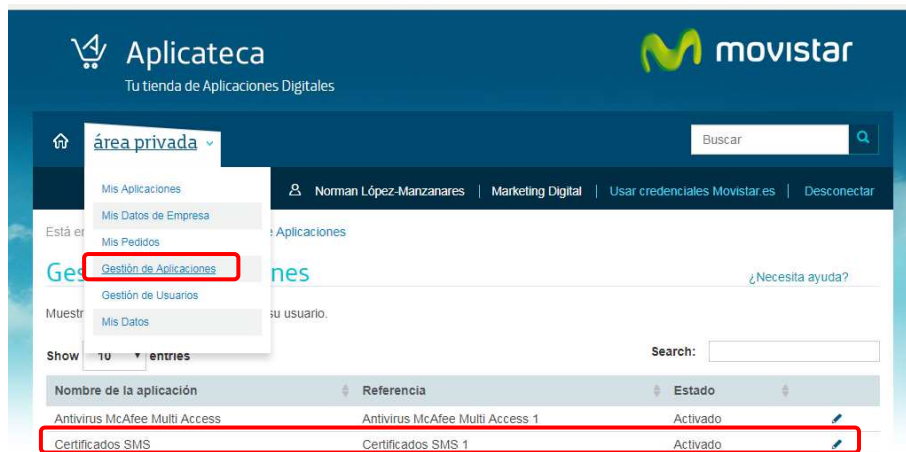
Aplicateca
Tu tienda de Aplicaciones Digitales

movistar

área privada

Buscar

Mis Aplicaciones
Mis Datos de Empresa
Mis Pedidos
Gestión de Aplicaciones
Gestión de Usuarios
Mis Datos

Norman López-Manzanares | Marketing Digital | Usar credenciales Movistar.es | Desconectar

Está en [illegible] e Aplicaciones

Ges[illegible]nes

¿Necesita ayuda?

Muestr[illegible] su usuario.

Show 10 entries

Search:

| Nombre de la aplicación | Referencia | Estado | |
|---|---|---|---|
| Antivirus McAfee Multi Access | Antivirus McAfee Multi Access 1 | Activado | |
| Certificados SMS | Certificados SMS 1 | Activado | |